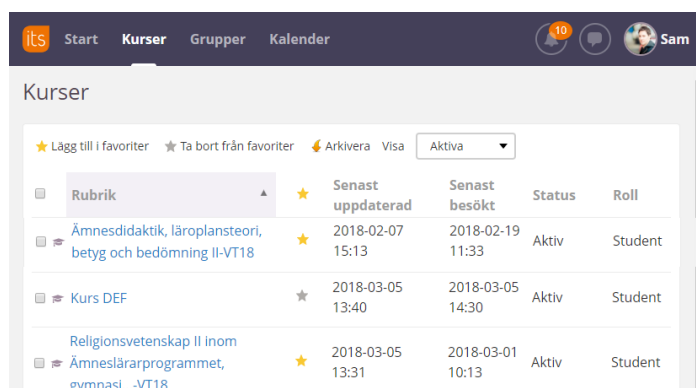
its Start Kurser Grupper Kalender 10 Sam

Kurser

Lägg till i favoriter Ta bort från favoriter Arkivera Visa Aktiva

| | Rubrik | | Senast uppdaterad | Senast besökt | Status | Roll |
|---|---|---|---|---|---|---|
| | Ämnesdidaktik, läroplansteori, betyg och bedömning II-VT18 | | 2018-02-07 15:13 | 2018-02-19 11:33 | Aktiv | Student |
| | Kurs DEF | | 2018-03-05 13:40 | 2018-03-05 14:30 | Aktiv | Student |
| | Religionsvetenskap II inom Ämneslärarprogrammet, gymnasi -VT18 | | 2018-03-05 13:31 | 2018-03-01 10:13 | Aktiv | Student |